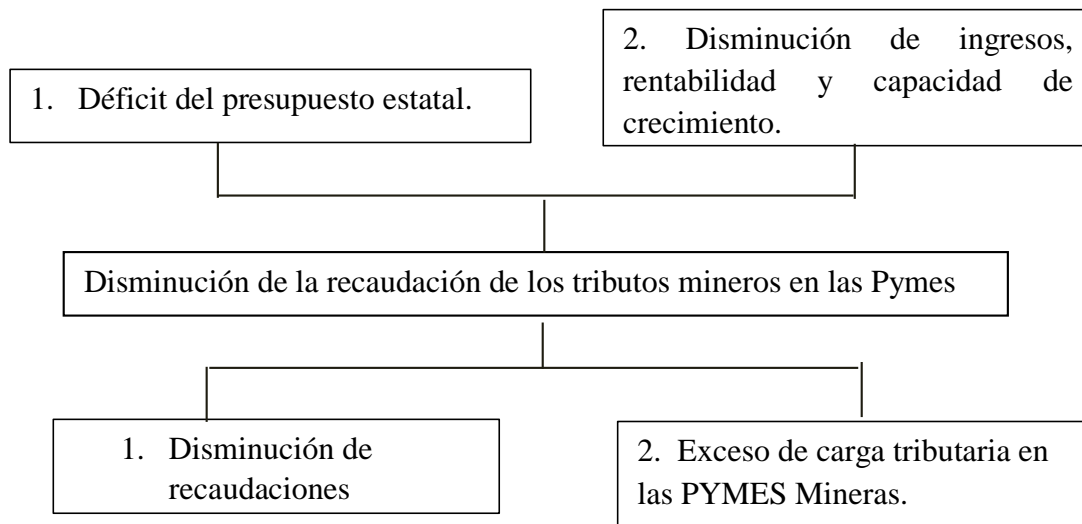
1. Déficit del presupuesto estatal.

2. Disminución de ingresos, rentabilidad y capacidad de crecimiento.

Disminución de la recaudación de los tributos mineros en las Pymes

1. Disminución de recaudaciones

2. Exceso de carga tributaria en las PYMES Mineras.